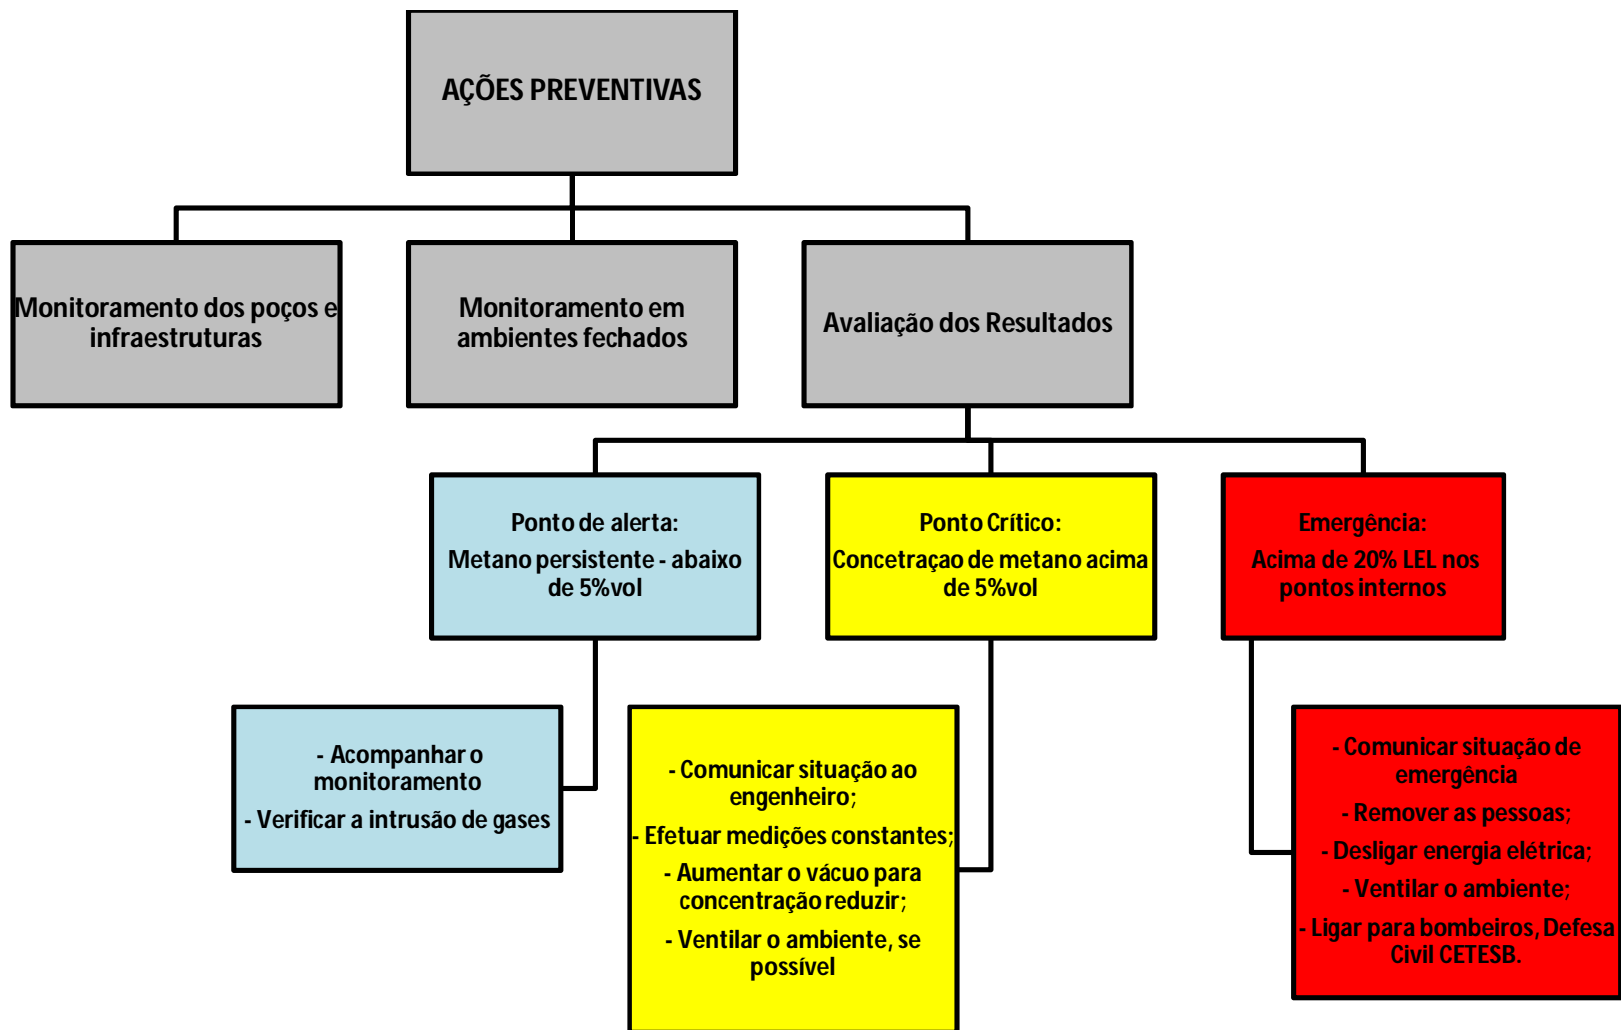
AÇÕES PREVENTIVAS

Monitoramento dos poços e infraestruturas

Monitoramento em ambientes fechados

Avaliação dos Resultados

Ponto de alerta:

Metano persistente - abaixo de 5%vol

Ponto Crítico:

Concetraçao de metano acima de 5%vol

Emergência:

Acima de 20% LEL nos pontos internos

- Acompanhar o monitoramento

- Verificar a intrusão de gases

- Comunicar situação ao engenheiro;

- Efetuar medições constantes;

- Aumentar o vácuo para concentração reduzir;

- Ventilar o ambiente, se possível

- Comunicar situação de emergência

- Remover as pessoas;

- Desligar energia elétrica;

- Ventilar o ambiente;

- Ligar para bombeiros, Defesa Civil CETESB.